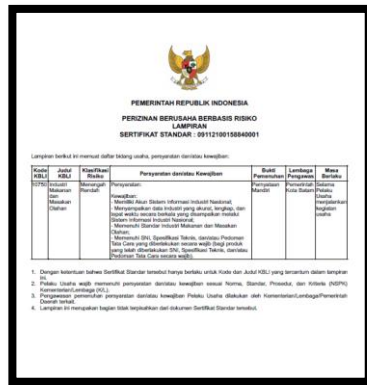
PEMERINTAH REPUBLIK INDONESIA

PERIZINAN BERUSAHA BERBASIS RISIKO
LAMPIRAN
SERTIFIKAT STANDAR : 09112100158840001

Lampiran berikut ini memuat daftar bidang usaha, persyaratan dan/atau kewajiban:

| Kode KBLI | Judul KBLI | Klasifikasi Risiko | Persyaratan dan/atau Kewajiban | Bukti Pemenuhan | Lembaga Pengawas | Masa Berlaku |
|---|---|---|---|---|---|---|
| 10793 | Industri Makanan dan Masakan Olahan | Menengah Rendah | Persyaratan: Kewajiban: - Memiliki Akun Sistem Informasi Industri Nasional; - Menyampaikan data Industri yang akurat, lengkap, dan tepat waktu secara berkala yang disampaikan melalui Sistem Informasi Industri Nasional; - Memenuhi Standar Industri Makanan dan Masakan Olahan; - Memenuhi SNI, Spesifikasi Teknis, dan/atau Pedoman Tata Cara yang diberlakukan secara wajib (bagi produk yang telah diberlakukan SNI, Spesifikasi Teknis, dan/atau Pedoman Tata Cara secara wajib). | Pernyataan Mandiri | Pemerintah Kota Batam | Selama Pelaku Usaha menjalankan kegiatan usaha |

1. Dengan ketentuan bahwa Sertifikat Standar tersebut hanya berlaku untuk Kode dan Judul KBLI yang tercantum dalam lampiran ini.
2. Pelaku Usaha wajib memenuhi persyaratan dan/atau kewajiban sesuai Norma, Standar, Prosedur, dan Kriteria (NSPK) Kementerian/Lembaga (K/L).
3. Pengawasan pemenuhan persyaratan dan/atau kewajiban Pelaku Usaha dilakukan oleh Kementerian/Lembaga/Pemerintah Daerah terkait.
4. Lampiran ini merupakan bagian tidak terpisahkan dari dokumen Sertifikat Standar tersebut.